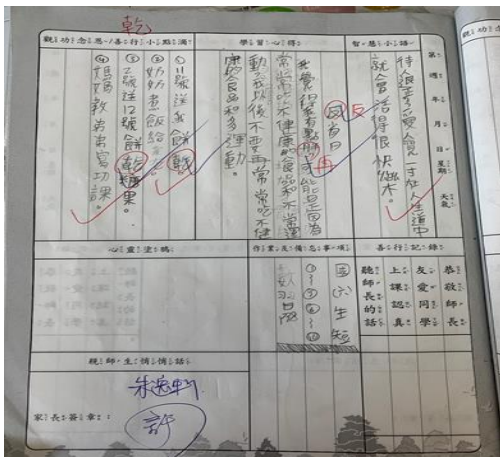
親子功課表
①聽媽教弟弟寫功課。
②老師說12號請帶糖果。
③吃飯給爸爸吃。
④玩遊戲。
乾

學習心得
我覺得我都只能呆吃常常吃不健康的零食和不常運動，所以以後不要常常吃不健康食品和多運動。
反
再

智慧小語
待人要寬厚，才能在生活中快樂。
就會活得很快樂。
第 週
月 日
星期 天氣

作業完成事項
國小生活
①②③④⑤⑥
②③③
好了

心情畫板

好行為記錄
恭敬師長
友愛同學
上課認真
聽師長的話

親師生溝通站
家長簽章
朱惠蘭
評